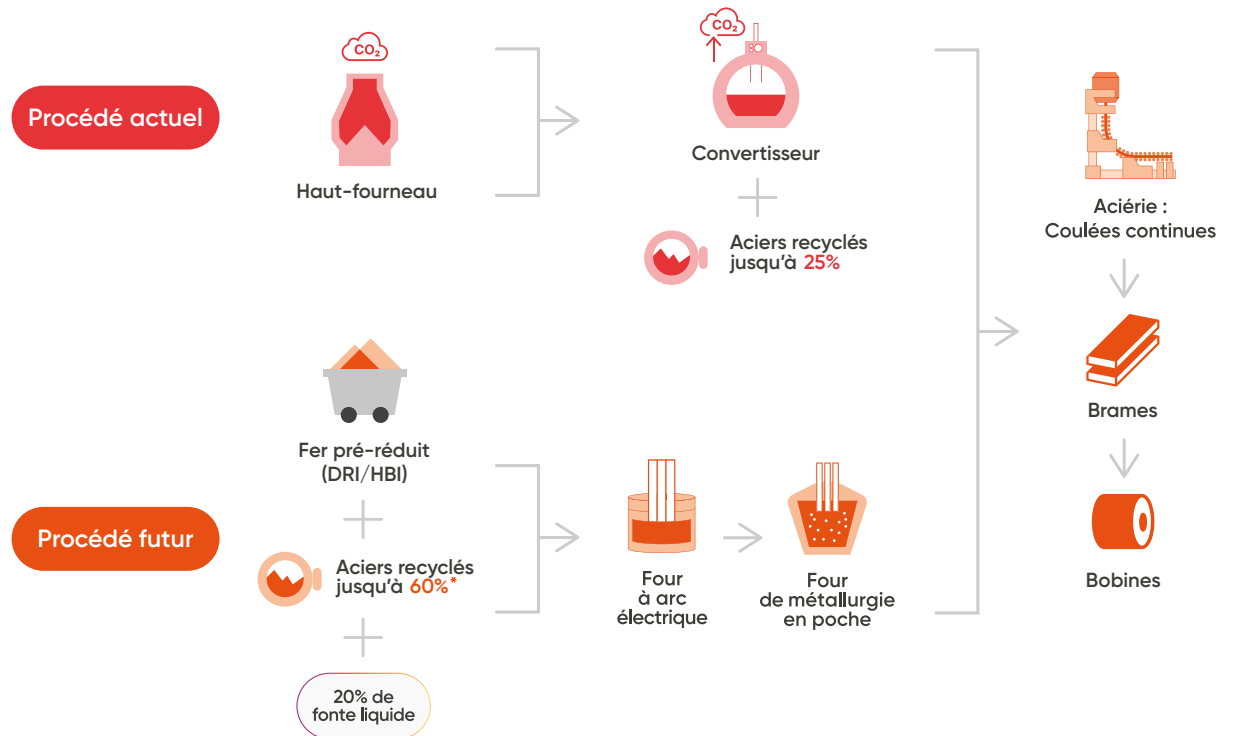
Procédé actuel

$CO_2$

Haut-fourneau

$CO_2$

Convertisseur

Aciers recyclés jusqu'à 25%

Aciérie : Coulées continues

Brames

Bobines

Fer pré-réduit (DRI/HBI)

Procédé futur

Aciers recyclés jusqu'à 60%*

20% de fonte liquide

Four à arc électrique

Four de métallurgie en poche